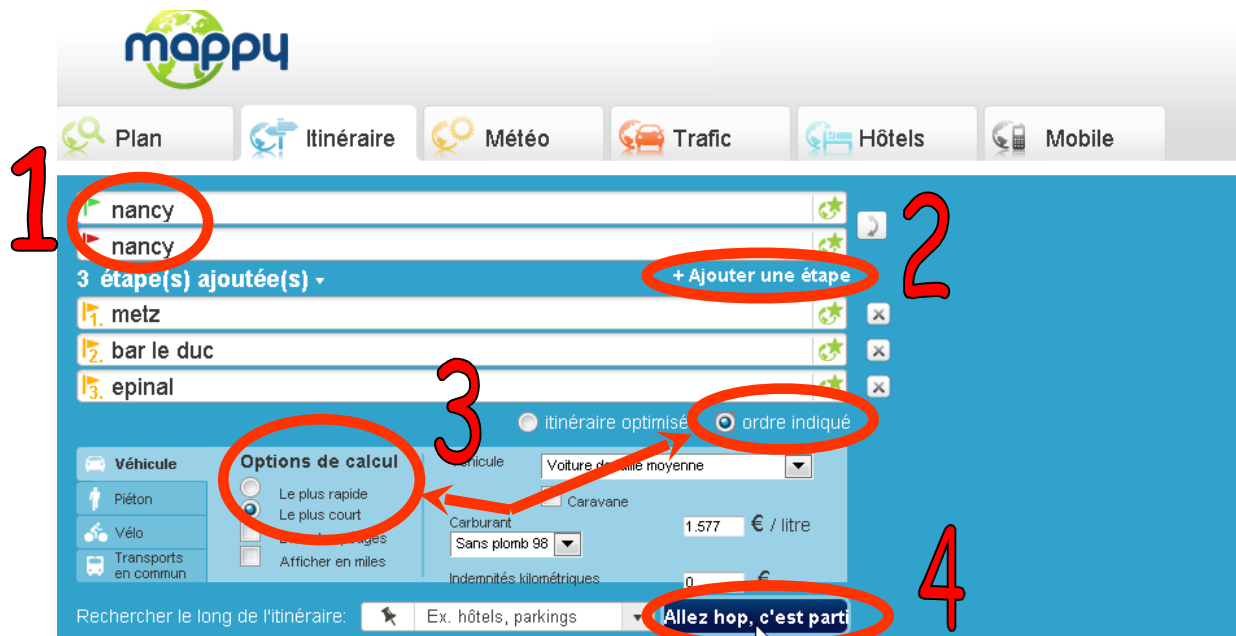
mappy

Plan
Itinéraire
Météo
Trafic
Hôtels
Mobile

1
nancy
nancy
2
3 étape(s) ajoutée(s)
+ Ajouter une étape
1. metz
2. bar le duc
3. epinal
3
itinéraire optimisé
ordre indiqué

Véhicule
Piéton
Vélo
Transports en commun

Options de calcul
Le plus rapide
Le plus court
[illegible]
Afficher en miles

Véhicule
Voiture de taille moyenne
Caravane
Carburant
Sans plomb 98
1.577
€ / litre
Indemnités kilométriques
0
€

4
Rechercher le long de l'itinéraire:
Ex. hôtels, parkings
Allez hop, c'est parti